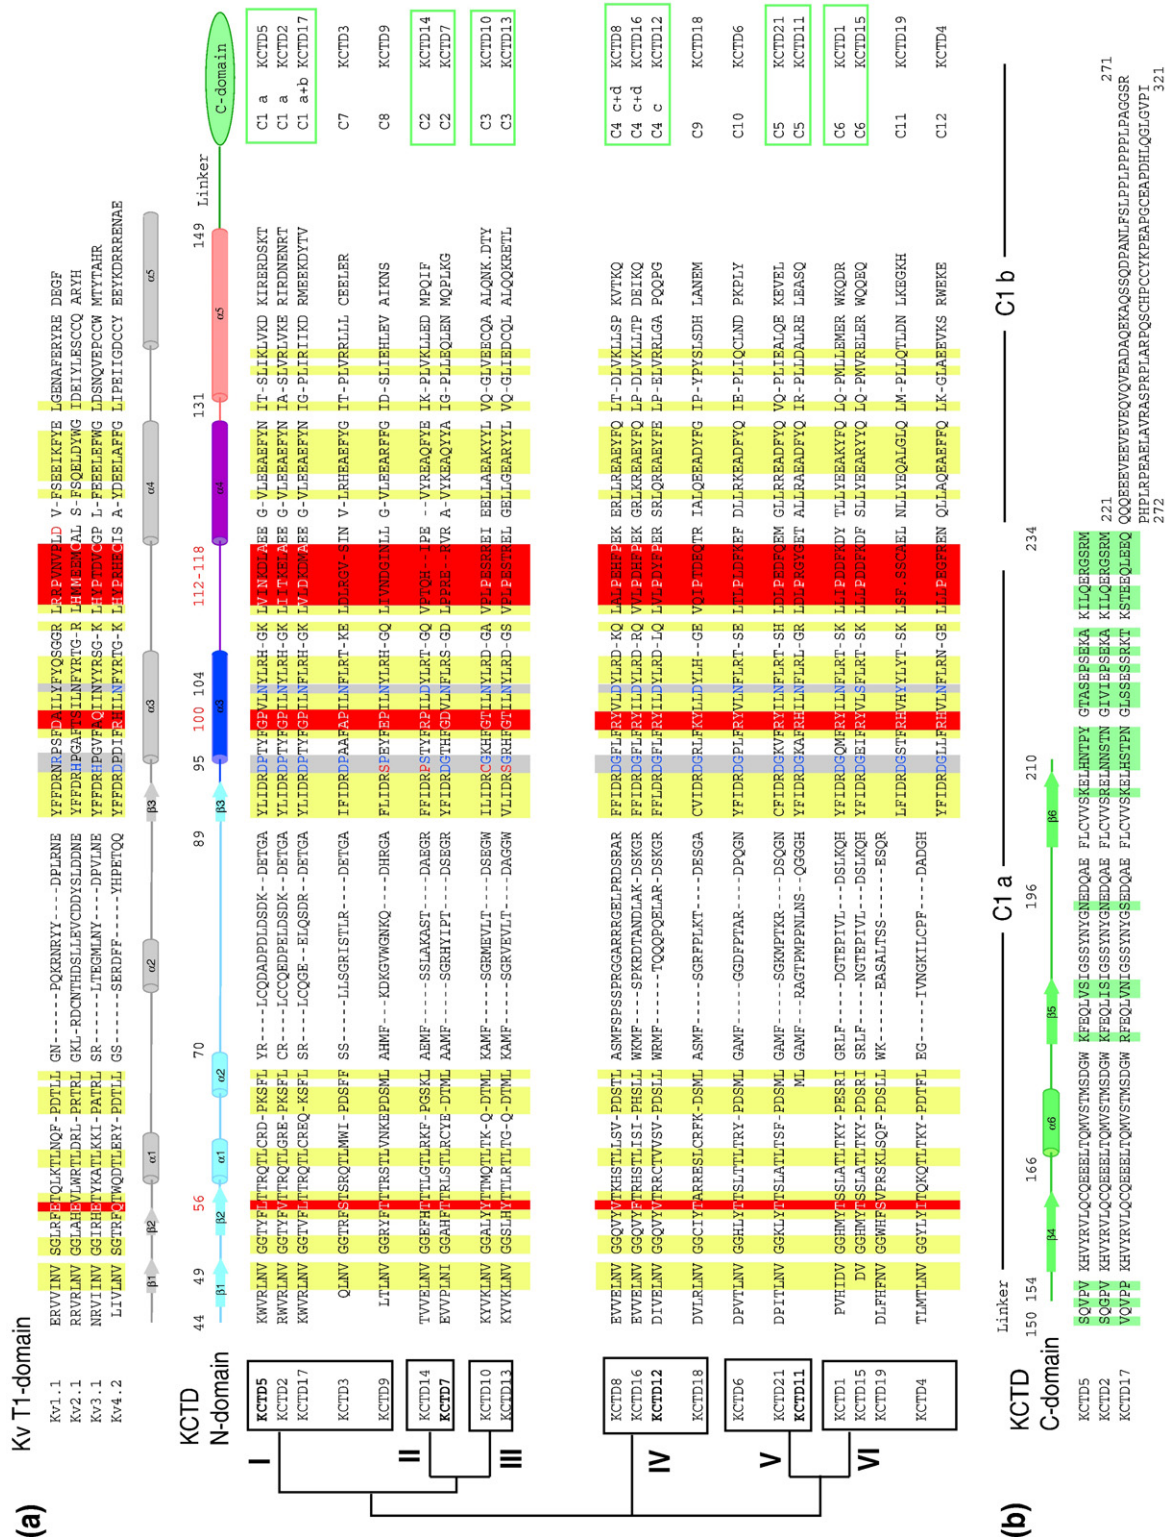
(a)

Kv T1-domain

Kv1.1 ERVVINV SGLRFETQLKTLAQF-PDTLL GN------PQKRNRY---DPLRNE YFFDRNRPSFDAILYFYQSGGR LRRPVNVPLD V-FSEEIKFYE LGENAFERYRE DEGF
Kv2.1 RVRLNVV GGLAHEVLWRTLDRL-PRTRL GKL-RDCNTHDSLLEVCDDYSLDDNE YFFDRHPGAFTSILNFYRTG-R LHMMEEMCAL S-FSQELDYWG IDEIYLESCCQ ARYH
Kv3.1 NRVIINV GGIRHETYKATLKKI-PATRL SR------LTEGMLNY---DPVLNE YFFDRHPGVFAQIINYYRSG-K LHYPTDVCGP L-FEEELEFWG LDSNQVEPCCW MTYTAHR
Kv4.2 LIVLNVS GTRFQTWQDTLERY-PDTLL GS------SERDFF----YHPETQQ YFFDRDPDIFRHILNFYRTG-K LHYPRHECIS A-YDEELAFFG LIPEIIGDCCY EEYKDRRRENAE

β1 β2 α1 α2 β3 α3 α4 α5

KCTD N-domain

44 49 56 70 89 95 100 104 112-118 131 149 Linker C-domain

β1 β2 α1 α2 β3 α3 α4 α5

I KCTD5 KWVRLNVG GGTYFLTTRQTLCRD-PKSFL YR----LCQDADPDLDSDK--DETGA YLIDRDPTYFGPVLNYLRHG-K LVINKDLAEE G-VLEEAEFYN IT-SLIKLVKD KIRERDSKT C1 a KCTD5
KCTD2 RWVRLNVG GGTYFVTTRQTLGRE-PKSFL CR----LCCQEDPELDSDK--DETGA YLIDRDPTYFGPILNYLRHG-K LIITKELAEE G-VLEEAEFYN IA-SLVRLVKE RIRDNENRT C1 a KCTD2
KCTD17 KWVRLNVG GGTVFLTTRQTLCREQ-KSFL SR----LCQGE--ELQSDR--DETGA YLIDRDPTYFGPILNYLRHG-K LVLDKDMAEE G-VLEEAEFYN IG-PLIRIIKD RMEEKDYTV C1 a+b KCTD17

KCTD3 QLNV GGTRFSTSRQTLMWI-PDSFF SS----LLSGRISTLR----DETGA IFIDRDPAAFAPILNFLRTG-KE LDLRGV-SIN V-LRHEAEFYG IT-PLVRRLLL CEELER C7 KCTD3
KCTD9 LTLNV GGRYFTTTRSTLVNKEPDSML AHMF---KDKGVWGNKQ----DHRGA FLIDRSPEYFEPILNYLRHG-QL LIVNDGINLL G-VLEEARFFG ID-SLIEHLEV AIKNS C8 KCTD9

II KCTD14 TVVELNVG GGEFHTTTLGTLRKF-PGSKL AEMF----SSLAKAST----DAEGR FFIDRPSTYFRPLLDYLRTG-QL VPTQH-IPE --VYREAQFYE IK-PLVKLLED MPQIF C2 KCTD14
KCTD7 EVVPLNIG GGAHFTTRLSTLRCYE-DTML AAMF----SGRHYIPT----DSEGR YFIDRDGTHFGDVLNFLRS-GD LPPRE-RVR A-VYKEAQYYA IG-PLLEQLEN MQPLKG C2 KCTD7

III KCTD10 KYVKLNVG GGALYYTTMQTLTK-Q-DTML KAMF----SGRMEVLT----DSEGW ILIDRCGKHFGTILNYLRD-GA VPLPESRREI EELLAEAKYYL VQ-GLVEECQA ALQNK.DTY C3 KCTD10
KCTD13 KYVKLNVG GGSLHYTTLRTLTG-Q-DTML KAMF----SGRVEVLT----DAGGW VLIDRSGRHFGTILNYLRD-GS VPLPESTREL GELLGEARYYL VQ-GLIEDCQL ALQQKRETL C3 KCTD13

IV KCTD8 EVVELNVG GGQVYVTKHSTLLSV-PDSTL ASMFSPSSPRGGARRRGELPRDSRAR FFIDRDGFLFRYVLDYLRD-KQ LALPEHFPEK ERLLREAEFYQ LT-DLVKLLSP KVTKQ C4 c+d KCTD8
KCTD16 EVVELNVG GGQVYFTRHSTLISI-PHSLL WKMF---SPKRDTANDLAK-DSKGR FFIDRDGFLFRYILDYLRD-RQ VVLPDHFPEK GRLKREAEYYQ LP-DLVKLLTP DEIKQ C4 c+d KCTD16
KCTD12 DIVELNVG GGQVYVTRRCTVVSV-PDSLL WRMF----TQQPQELAR-DSKGR FFLDRDGFLFRYILDYLRD-LQ LVLPDYFPER SRLQREAEYFE LP-ELVRRLGA PQQPG C4 c KCTD12

KCTD18 DVLRLNVG GGCIYTARRESLCRFK-DSML ASMF----SGRFPLKT----DESGA CVIDRDGRLFKYILDYLHG-GE VDIPTDEQTR IALQEEADYFG IP-YPYSLSDH LANEM C9 KCTD18

KCTD6 DPVTLNVG GGHLYTTSLTTLTRY-PDSML GAMF----GGDFPTAR----DPQGN YFIDRDGPLFRYVLNFLRT-SE LTLPLDFKEF DLLRKEADFYQ IE-PLIQCLND PKPLY C10 KCTD6

V KCTD21 DPITLNVG GGKLYTTSLATLTSF-PDSML GAMF----SGKMPTKR----DSQGN CFIDRDGKVFRYILNFLRT-SH LDLPEDFQEM GLLRREADFYQ VQ-PLIEALQE KEVEL C5 KCTD21
KCTD11 ML GAMF----RAGTPMPNLNS--QGGGH YFIDRDGKAFRHILNFLRL-GR LDLPRGYGET ALLRAEADFYQ IR-PLLDALRE LEASQ C5 KCTD11

VI KCTD1 PVHIDVG GGHMYTSSLATLTKY-PESRI GRLF----DGTEPIVL----DSLKQH YFIDRDGQMFRYILNFLRT-SK LLIPDDFKDY TLLYEEAKYFQ LQ-PMLLEMER WKQDR C6 KCTD1
KCTD15 DV GGHMYTSSLATLTKY-PDSRI SRLF----NGTEPIVL----DSLKQH YFIDRDGEIFRYVLSFLRT-SK LLLPDDFKDF SLLYEEARYYQ LQ-PMVRELER WQQEQ C6 KCTD15
KCTD19 DLFHFNVG GGWHFSVPRSKLSQF-PDSLL WK------EASALTSS-----ESQR LFIDRDGSTFRHVHYYLYT-SK LSF.SSCAEL NLLYEQALGLQ LM-PLLQTLDN LKEGKH C11 KCTD19

KCTD4 TLMTLNVG GGYLITTQKQTLTKY-PDTFL EG------IVNGKILCPF----DADGH YFIDRDGLLFRHVLNFLRN-GE LLLPEGFREN QLLAQEAEFFQ LK-GLAEEVKS RWEKE C12 KCTD4

(b)

KCTD C-domain

Linker 150 154 166 196 210 221 234 271

C1 a C1 b

β4 α6 β5 β6

KCTD5 SQVPV KHVYRVLQCQEEELTQMVSTMSDGW KFEQLVSIGSSYNYGNEDQAE FLCVVSKELHNTPY GTASEPSEKA KILQERGSRM
KCTD2 SQGPV KHVYRVLQCQEEELTQMVSTMSDGW KFEQLISIGSSYNYGNEDQAE FLCVVSRELNNSTN GIVIEPSEKA KILQERGSRM QQQEEEVEEVEQVQVEADAQEKAQSSQDPANLFSLPPLPPPLPAGGSR
KCTD17 VQVPP KHVYRVLQCQEEELTQMVSTMSDGW RFEQLVNIGSSYNYGSEDQAE FLCVVSKELHSTPN GLSSESSRKT KSTEQLEERQ PHPLRPEAELAVRASPRPLARPQSCHPCCYKPEAPGCEAPDHLQGLGVPI
272 321